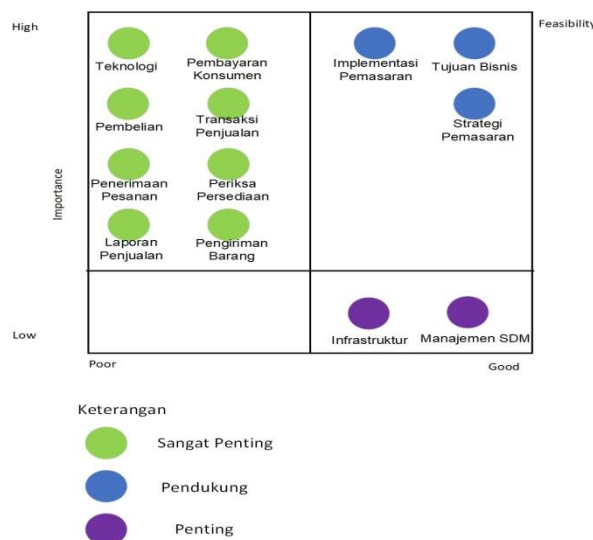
High

Feasibility

Teknologi

Pembayaran Konsumen

Pembelian

Transaksi Penjualan

Penerimaan Pesanan

Periksa Persediaan

Laporan Penjualan

Pengiriman Barang

Implementasi Pemasaran

Tujuan Bisnis

Strategi Pemasaran

Importance

Low

Infrastruktur

Manajemen SDM

Poor

Good

Keterangan

Sangat Penting

Pendukung

Penting